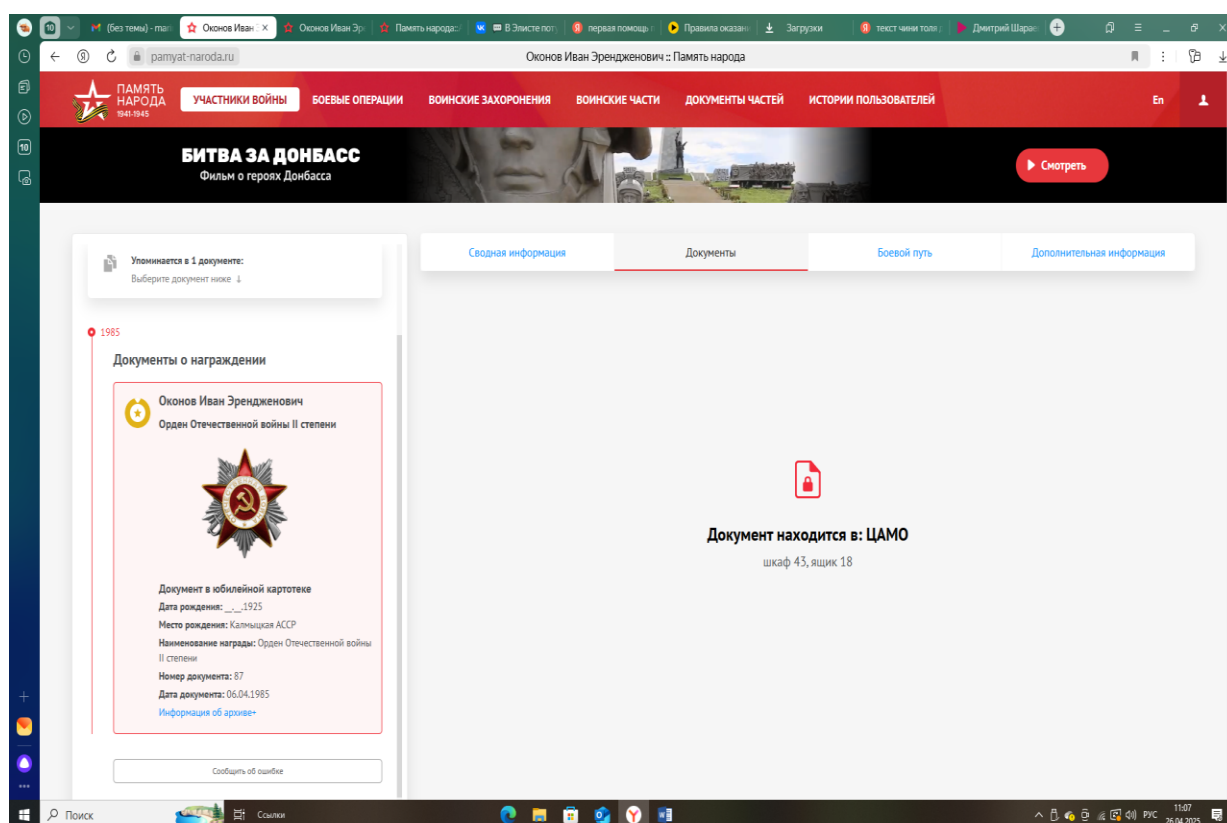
10 (без темы) - mai Оконов Иван Э Оконов Иван Эр Память народа: В Элисте поп первая помощь Правила оказан Загрузки текст чини толе Дмитрий Шарап

pamyat-naroda.ru Оконов Иван Эренджено­вич :: Память народа

ПАМЯТЬ НАРОДА 1941-1945 УЧАСТНИКИ ВОЙНЫ БОЕВЫЕ ОПЕРАЦИИ ВОИНСКИЕ ЗАХОРОНЕНИЯ ВОИНСКИЕ ЧАСТИ ДОКУМЕНТЫ ЧАСТЕЙ ИСТОРИИ ПОЛЬЗОВАТЕЛЕЙ En

БИТВА ЗА ДОНБАСС
Фильм о героях Донбасса

Смотреть

Упоминается в 1 документе:
Выберите документ ниже ↓

1985

Документы о награждении

Оконов Иван Эренджено­вич
Орден Отечественной войны II степени

Документ в юбилейной картотеке
Дата рождения: __.__.1925
Место рождения: Калмыцкая АССР
Наименование награды: Орден Отечественной войны II степени
Номер документа: 87
Дата документа: 06.04.1985
Информация об архиве+

Сообщить об ошибке

Сводная информация Документы Боевой путь Дополнительная информация

Документ находится в: ЦАМО
шкаф 43, ящик 18

Поиск Ссылки РУС 11:07 26.04.2025